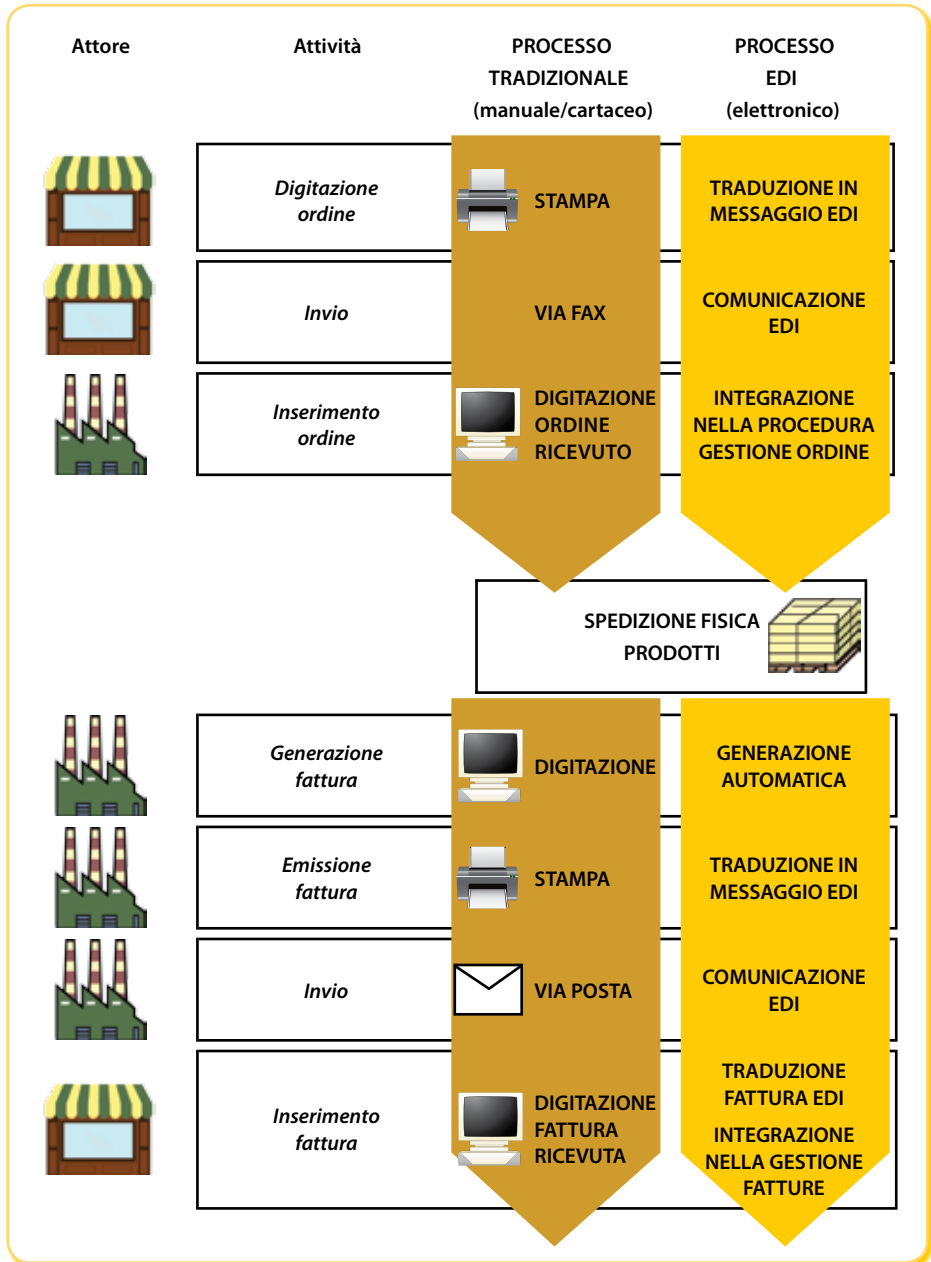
| Attore | Attività | PROCESSO TRADIZIONALE (manuale/cartaceo) | PROCESSO EDI (elettronico) |
|---|---|---|---|
| | *Digitazione ordine* | STAMPA | TRADUZIONE IN MESSAGGIO EDI |
| | *Invio* | VIA FAX | COMUNICAZIONE EDI |
| | *Inserimento ordine* | DIGITAZIONE ORDINE RICEVUTO | INTEGRAZIONE NELLA PROCEDURA GESTIONE ORDINE |

SPEDIZIONE FISICA PRODOTTI

| Attore | Attività | PROCESSO TRADIZIONALE (manuale/cartaceo) | PROCESSO EDI (elettronico) |
|---|---|---|---|
| | *Generazione fattura* | DIGITAZIONE | GENERAZIONE AUTOMATICA |
| | *Emissione fattura* | STAMPA | TRADUZIONE IN MESSAGGIO EDI |
| | *Invio* | VIA POSTA | COMUNICAZIONE EDI |
| | *Inserimento fattura* | DIGITAZIONE FATTURA RICEVUTA | TRADUZIONE FATTURA EDI<br>INTEGRAZIONE NELLA GESTIONE FATTURE |